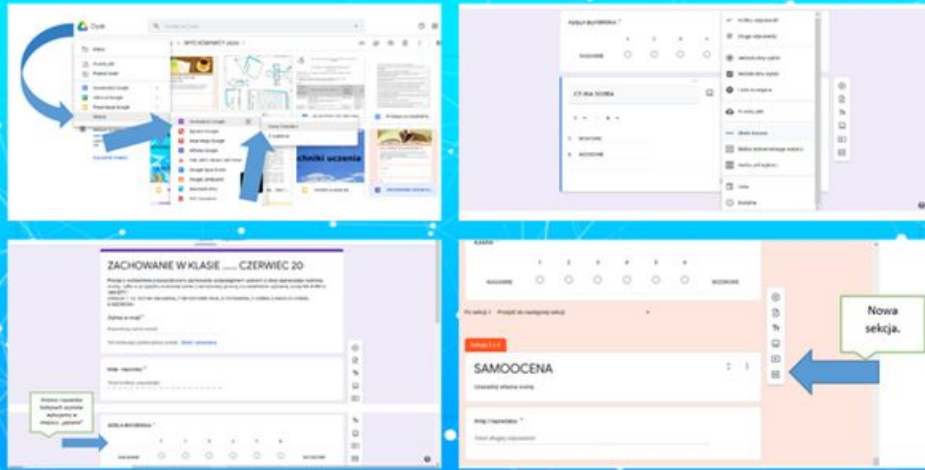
Dysk

Nowy

Nowy folder

Prześlij plik

Prześlij folder

Dokumenty Google

Arkusze Google

Prezentacje Google

Więcej

Formularze Google

Rysunki Google

Mapy Google

Witryny Google

Pusty formularz

Z szablonu

chniki uczenia

ZACHOWANIE W KLASIE ..... CZERWIEC 20

Zaloguj się

Imię i nazwisko

Tekst krótkiej odpowiedzi

Wiersz i nazwisko kolejnych uczniów wpisujemy w miejscu „Pytanie"

SKALA

1 2 3 4 5 6

NAGANNE

WZOROWE

Po sekcji 1 Przejdź do następnej sekcji

Sekcja 2 z 2

SAMOOCENA

Uzasadnij własną ocenę

Imię i nazwisko

Tekst długiej odpowiedzi

Nowa sekcja.

Dodaj kolumnę

Dodaj wiersz

WZOROWE

NAGANNE